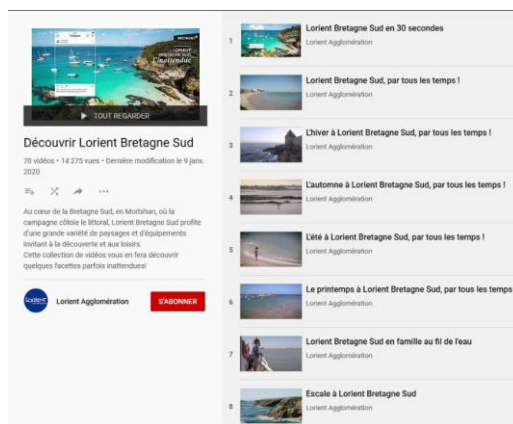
LORIENT BRETAGNE SUD L'inattendue

▶ TOUT REGARDER

Découvrir Lorient Bretagne Sud

70 vidéos • 14 275 vues • Dernière modification le 9 janv. 2020

Au cœur de la Bretagne Sud, en Morbihan, où la campagne côtoie le littoral, Lorient Bretagne Sud profite d'une grande variété de paysages et d'équipements invitant à la découverte et aux loisirs.
Cette collection de vidéos vous en fera découvrir quelques facettes parfois inattendues!

Lorient Agglomération

S'ABONNER

1 Lorient Bretagne Sud en 30 secondes
Lorient Agglomération

2 Lorient Bretagne Sud, par tous les temps !
Lorient Agglomération

3 L'hiver à Lorient Bretagne Sud, par tous les temps !
Lorient Agglomération

4 L'automne à Lorient Bretagne Sud, par tous les temps !
Lorient Agglomération

5 L'été à Lorient Bretagne Sud, par tous les temps !
Lorient Agglomération

6 Le printemps à Lorient Bretagne Sud, par tous les temps
Lorient Agglomération

7 Lorient Bretagne Sud en famille au fil de l'eau
Lorient Agglomération

8 Escale à Lorient Bretagne Sud
Lorient Agglomération